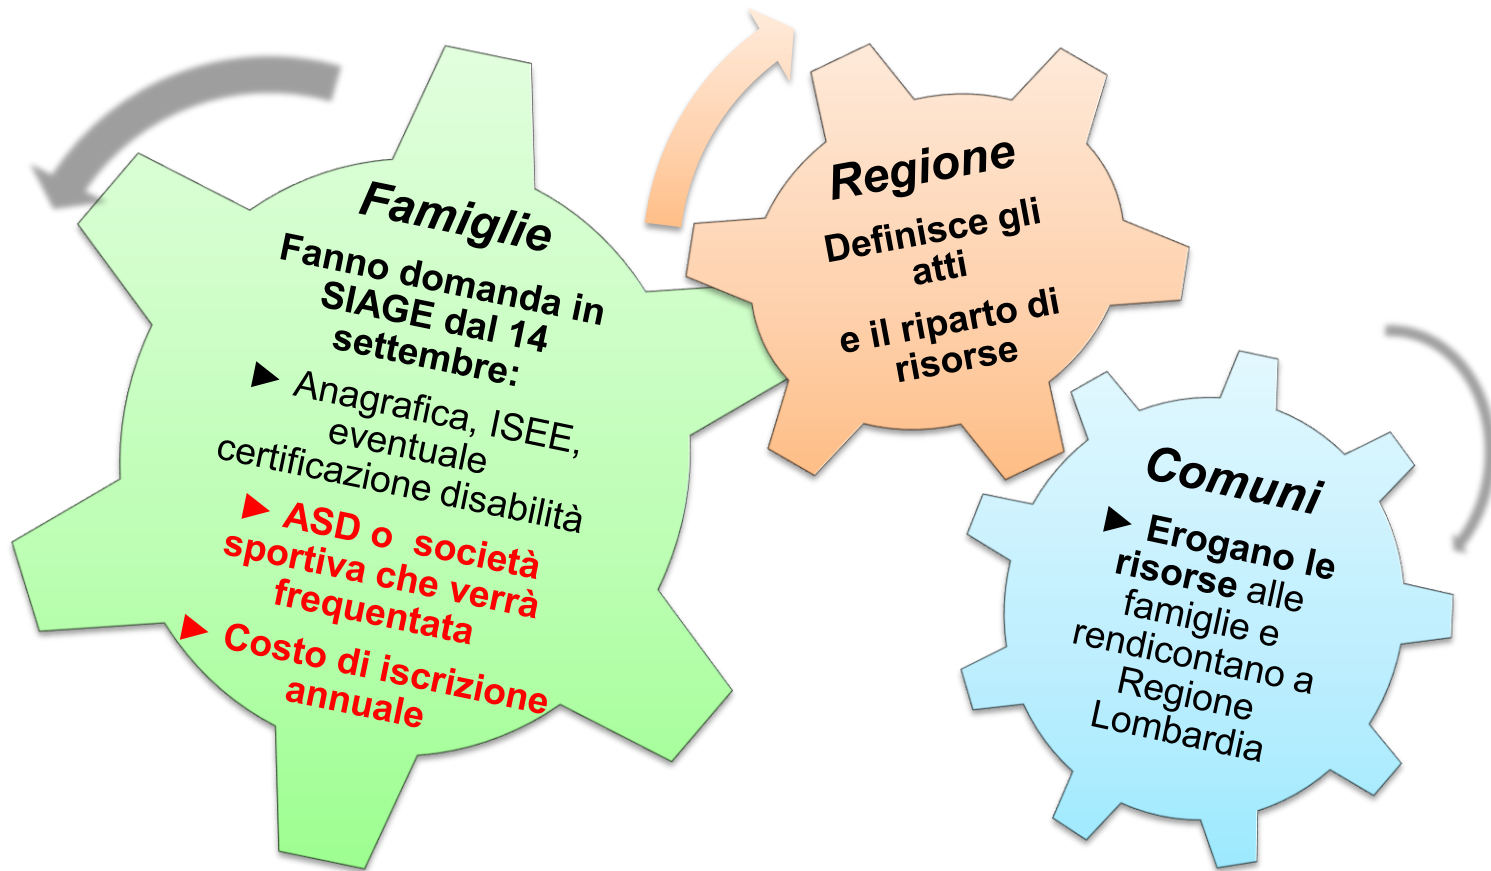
Famiglie

Fanno domanda in SIAGE dal 14 settembre:

▶ Anagrafica, ISEE, eventuale certificazione disabilità

▶ ASD o società sportiva che verrà frequentata

▶ Costo di iscrizione annuale

Regione

Definisce gli atti

e il riparto di risorse

Comuni

▶ Erogano le risorse alle famiglie e rendicontano a Regione Lombardia